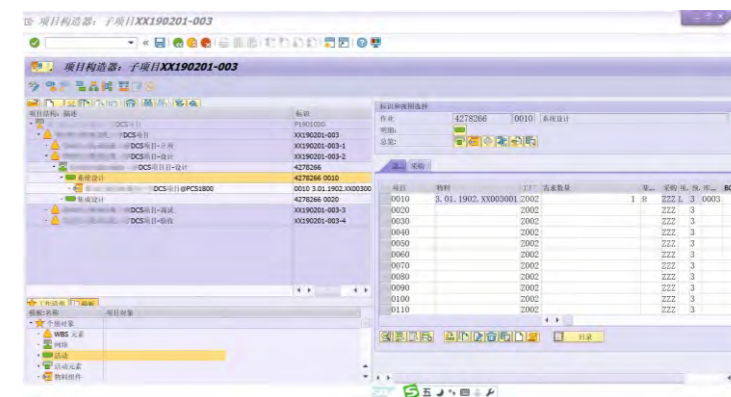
项目构造器：子项目XX190201-003

项目构造器：子项目XX190201-003

项目结构-描述

标识

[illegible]DCS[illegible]

P1901020

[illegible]DCS项目

XX190201-003

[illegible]DCS项目-采购

XX190201-003-1

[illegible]DCS项目-设计

XX190201-003-2

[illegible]DCS项目设计-设计

4278266

系统设计

4278266 0010

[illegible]DCS项目@PCS1800

0010 3.01.1902.XX00300

集成设计

4278266 0020

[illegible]DCS项目-测试

XX190201-003-3

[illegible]DCS项目-验收

XX190201-003-4

工作清单 模板

模板名称

项目对象

个别对象

WBS 元素

网络

活动

活动元素

物料组件

标识和视图选择

作业

4278266

0010

系统设计

明细:

总览:

组件

项目

物料

工厂

需求数量

采购

0010

3.01.1902.XX003001

2002

1

ZZZ

L

3

0003

0020

2002

ZZZ

3

0030

2002

ZZZ

3

0040

2002

ZZZ

3

0050

2002

ZZZ

3

0060

2002

ZZZ

3

0070

2002

ZZZ

3

0080

2002

ZZZ

3

0090

2002

ZZZ

3

0100

2002

ZZZ

3

0110

2002

ZZZ

3

目录